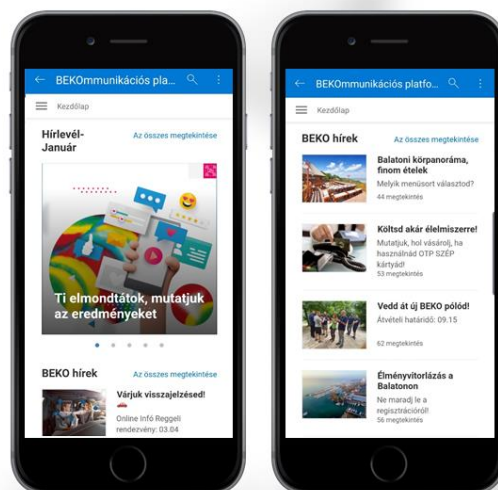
BEKOmmunikációs pla...

Kezdőlap

Hírlevél-Január

Az összes megtekintése

Ti elmondtátok, mutatjuk az eredményeket

BEKO hírek

Az összes megtekintése

Várjuk visszajelzésed!

Online Infó Reggeli rendezvény: 03.04

BEKOmmunikációs platfo...

Kezdőlap

BEKO hírek

Az összes megtekintése

Balatoni körpanoráma, finom ételek

Melyik menüsort választod?

44 megtekintés

Költsd akár élelmiszerre!

Mutatjuk, hol vásárolj, ha használnád OTP SZÉP kártyád!

53 megtekintés

Vedd át új BEKO pólód!

Átvételi határidő: 09.15

62 megtekintés

Élményvitorlázás a Balatonon

Ne maradj le a regisztrációról!

56 megtekintés